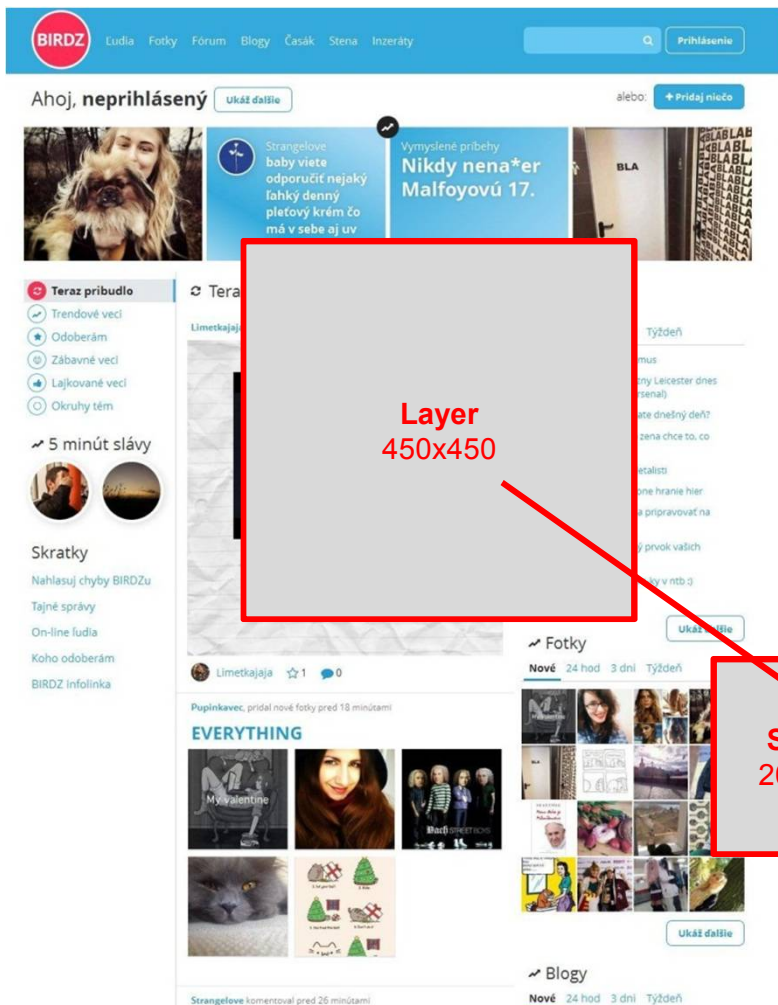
BIRDZ Ľudia Fotky Fórum Blogy Časák Stena Inzeráty

Prihlásenie

Ahoj, neprihlásený Ukáž ďalšie

alebo: + Pridaj niečo

Strangelove baby viete odporučiť nejaký ľahký denný pleťový krém čo má v sebe aj uv

Vymyslené príbehy Nikdy nena*er Malfoyovú 17.

BLA

Teraz pribudlo
Trendové veci
Odoberám
Zábavné veci
Lajkované veci
Okruhy tém

5 minút slávy

Skratky
Nahlasuj chyby BIRDZu
Tajné správy
On-line ľudia
Koho odoberám
BIRDZ infolinka

Tera

Limetkajaja

Layer
450x450

Týždeň

mus
tny Leicester dnes rsenal)
ate dnešný deň?
zena chce to, co
etalisti
one hranie hier
a pripravovať na
ý prvok vasich
ky v ntb :)

Ukáž ďalšie

Limetkajaja 1 0

Pupinkavec, pridal nové fotky pred 18 minútami

EVERYTHING

My valentine

Fotky
Nové 24 hod 3 dni Týždeň

S
2(

Ukáž ďalšie

Blogy
Nové 24 hod 3 dni Týždeň

Strangelove komentoval pred 26 minútami